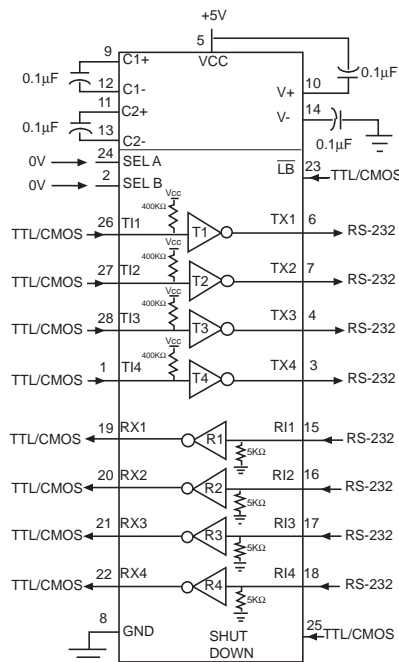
+5V
5
VCC
9 C1+
0.1μF
12 C1-
11 C2+
0.1μF
13 C2-
10 V+
0.1μF
14 V-
0.1μF
0V 24 SEL A
0V 2 SEL B
$\overline{LB}$ 23
TTL/CMOS
Vcc
400KΩ
TTL/CMOS 26 TI1
T1
TX1 6
RS-232
Vcc
400KΩ
TTL/CMOS 27 TI2
T2
TX2 7
RS-232
Vcc
400KΩ
TTL/CMOS 28 TI3
T3
TX3 4
RS-232
Vcc
400KΩ
TTL/CMOS 1 TI4
T4
TX4 3
RS-232
TTL/CMOS 19 RX1
R1
RI1 15
RS-232
5KΩ
TTL/CMOS 20 RX2
R2
RI2 16
RS-232
5KΩ
TTL/CMOS 21 RX3
R3
RI3 17
RS-232
5KΩ
TTL/CMOS 22 RX4
R4
RI4 18
RS-232
5KΩ
8
GND
SHUT DOWN
25
TTL/CMOS